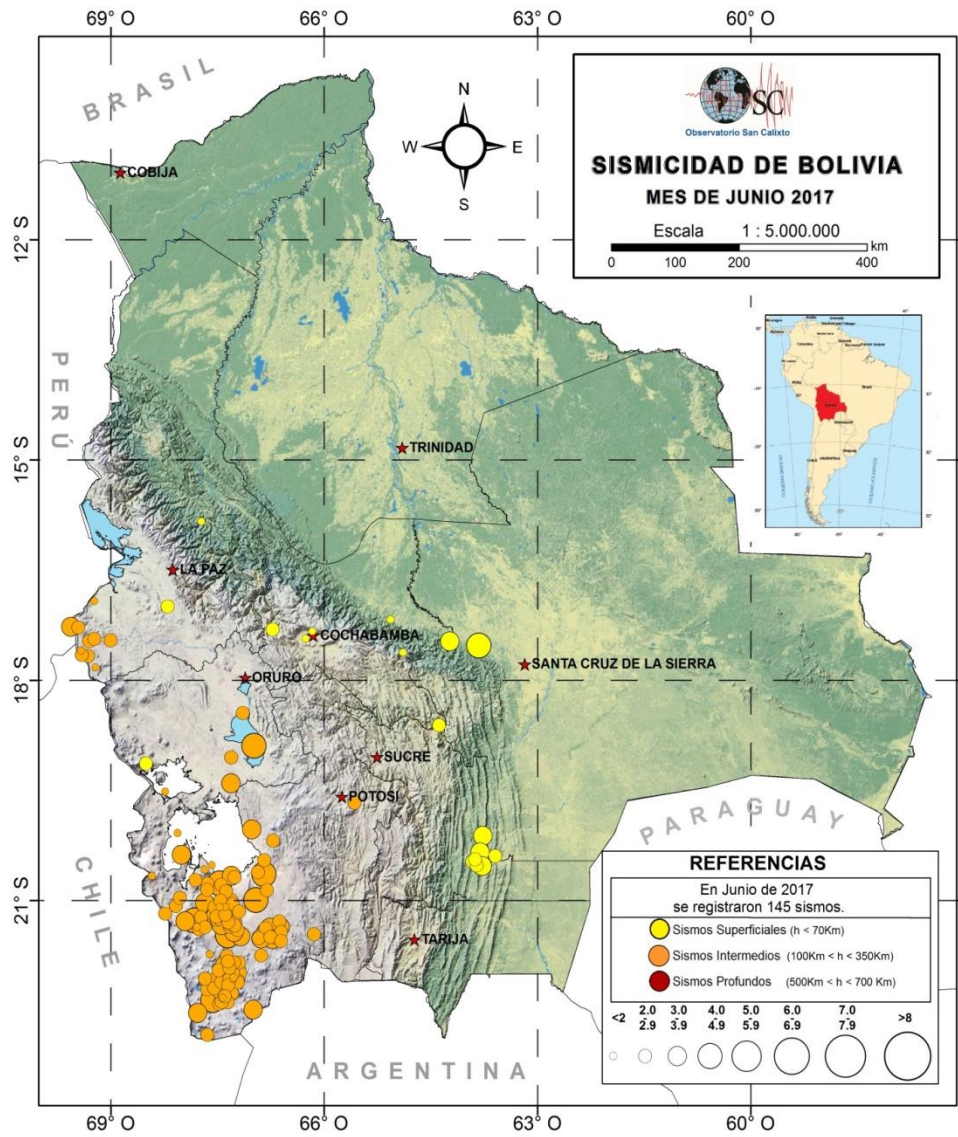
69° O
66° O
63° O
60° O

BRASIL

N
W
E
S

SC
Observatorio San Calixto

SISMICIDAD DE BOLIVIA
MES DE JUNIO 2017
Escala 1 : 5.000.000
0 100 200 400 km

COBIJA
12° S
PERÚ
15° S
TRINIDAD
LA PAZ
COCHABAMBA
SANTA CRUZ DE LA SIERRA
18° S
ORURO
SUCRE
POTOSI
PARAGUAY
CHILE
21° S
TARIJA
ARGENTINA

REFERENCIAS
En Junio de 2017
se registraron 145 sismos.
Sismos Superficiales (h < 70Km)
Sismos Intermedios (100Km < h < 350Km)
Sismos Profundos (500Km < h < 700 Km)

<2
2.0 - 2.9
3.0 - 3.9
4.0 - 4.9
5.0 - 5.9
6.0 - 6.9
7.0 - 7.9
>8

69° O
66° O
63° O
60° O